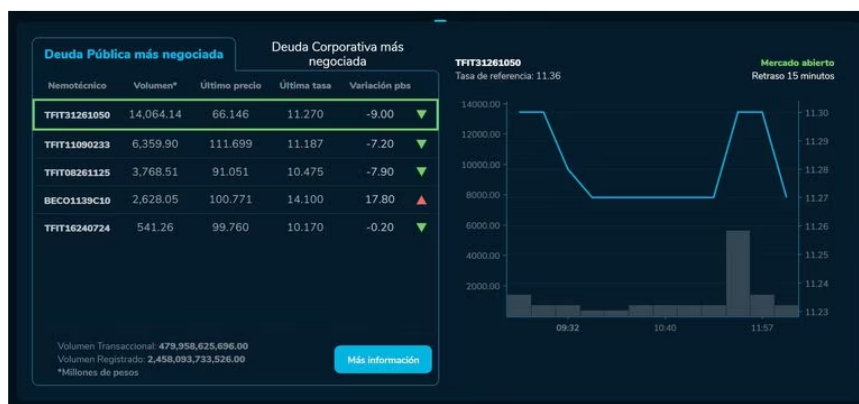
Deuda Pública más negociada

Deuda Corporativa más negociada

| Nemotécnico | Volumen* | Último precio | Última tasa | Variación pbs |
|---|---|---|---|---|
| TFIT31261050 | 14,064.14 | 66.146 | 11.270 | -9.00 |
| TFIT11090233 | 6,359.90 | 111.699 | 11.187 | -7.20 |
| TFIT08261125 | 3,768.51 | 91.051 | 10.475 | -7.90 |
| BECO1139C10 | 2,628.05 | 100.771 | 14.100 | 17.80 |
| TFIT16240724 | 541.26 | 99.760 | 10.170 | -0.20 |

Volumen Transaccional: 479,958,625,696.00
Volumen Registrado: 2,458,093,733,526.00
*Millones de pesos

Más información

TFIT31261050
Tasa de referencia: 11.36

Mercado abierto
Retraso 15 minutos

14000.00
12000.00
10000.00
8000.00
6000.00
4000.00
2000.00

11.30
11.29
11.28
11.27
11.26
11.25
11.24
11.23

09:32
10:40
11:57